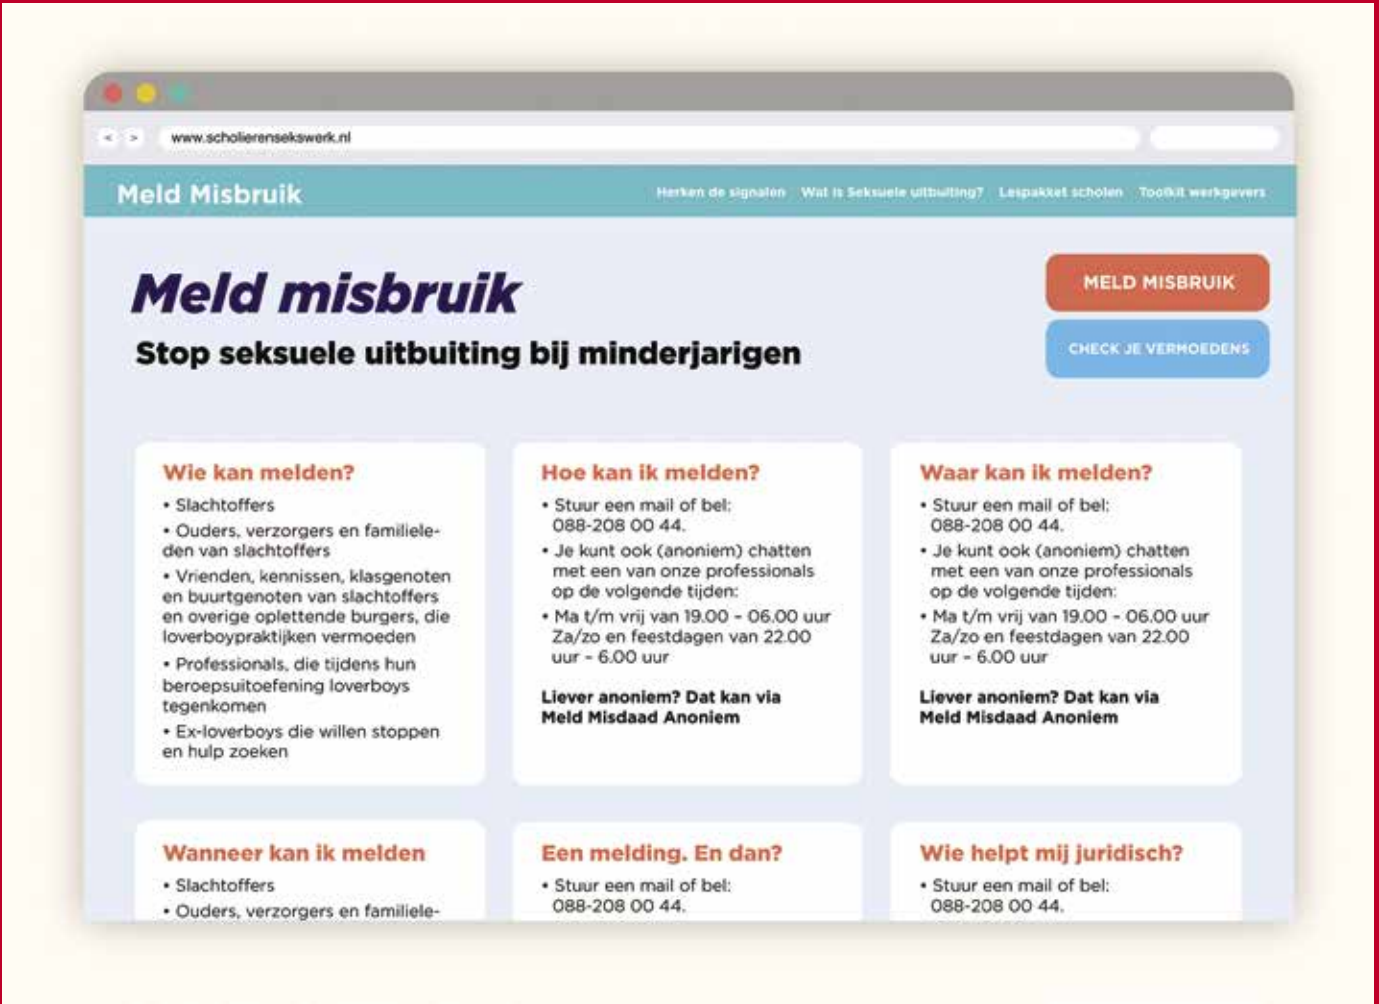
< >

www.scholierenseksweрk.nl

Meld Misbruik

Herken de signalen Wat is Seksuele uitbuiting? Lespakket scholen Toolkit werkgevers

Meld misbruik

Stop seksuele uitbuiting bij minderjarigen

MELD MISBRUIK

CHECK JE VERMOEDENS

Wie kan melden?

• Slachtoffers
• Ouders, verzorgers en familieleden van slachtoffers
• Vrienden, kennissen, klasgenoten en buurtgenoten van slachtoffers en overige oplettende burgers, die loverboypraktijken vermoeden
• Professionals, die tijdens hun beroepsuitoefening loverboys tegenkomen
• Ex-loverboys die willen stoppen en hulp zoeken

Hoe kan ik melden?

• Stuur een mail of bel: 088-208 00 44.
• Je kunt ook (anoniem) chatten met een van onze professionals op de volgende tijden:
• Ma t/m vrij van 19.00 - 06.00 uur Za/zo en feestdagen van 22.00 uur - 6.00 uur

Liever anoniem? Dat kan via Meld Misdaad Anoniem

Waar kan ik melden?

• Stuur een mail of bel: 088-208 00 44.
• Je kunt ook (anoniem) chatten met een van onze professionals op de volgende tijden:
• Ma t/m vrij van 19.00 - 06.00 uur Za/zo en feestdagen van 22.00 uur - 6.00 uur

Liever anoniem? Dat kan via Meld Misdaad Anoniem

Wanneer kan ik melden

• Slachtoffers
• Ouders, verzorgers en familiele-

Een melding. En dan?

• Stuur een mail of bel: 088-208 00 44.

Wie helpt mij juridisch?

• Stuur een mail of bel: 088-208 00 44.